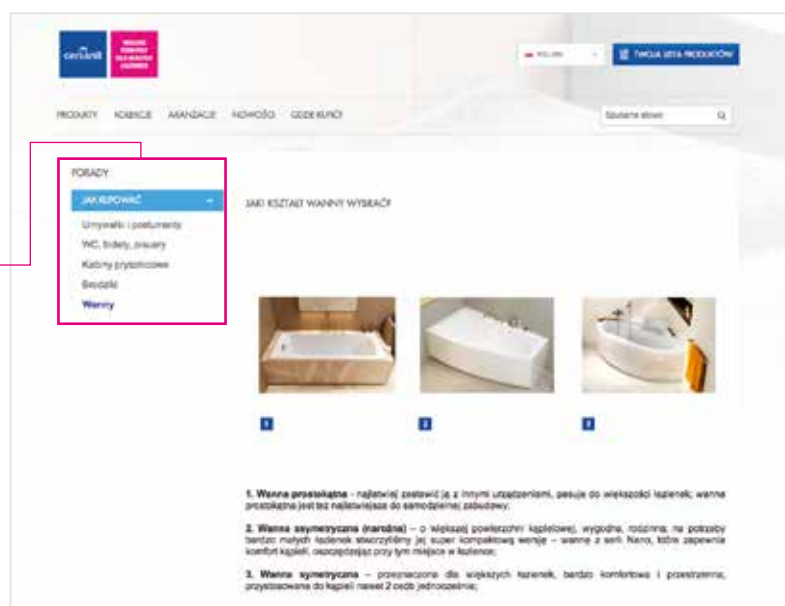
cersanit

POLSKI

TWOJA LISTA PRODUKTÓW

PRODUKTY KOLEKCJE ARANŻACJE NOWOŚCI GDZIE KUPIĆ

Szukane słowo

PORADY

JAK KUPOWAĆ

Umywalki i postumenty

WC, bidety, pisuary

Kabiny prysznicowe

Brodziki

Wanny

JAKI KSZTAŁT WANNY WYBRAĆ?

1

2

3

1. Wanna prostokątna - najłatwiej zestawić ją z innymi urządzeniami, pasuje do większości łazienek; wanna prostokątna jest też najłatwiejsza do samodzielnej zabudowy;

2. Wanna asymetryczna (narożna) – o większej powierzchni kąpielowej, wygodna, rodzinna; na potrzeby bardzo małych łazienek stworzyliśmy jej super kompaktową wersję – wanne z serii Nano, które zapewnia komfort kąpieli, oszczędzając przy tym miejsce w łazience;

3. Wanna symetryczna – przeznaczona dla większych łazienek, bardzo komfortowa i przestrzenna, przystosowana do kąpieli nawet 2 osób jednocześnie;